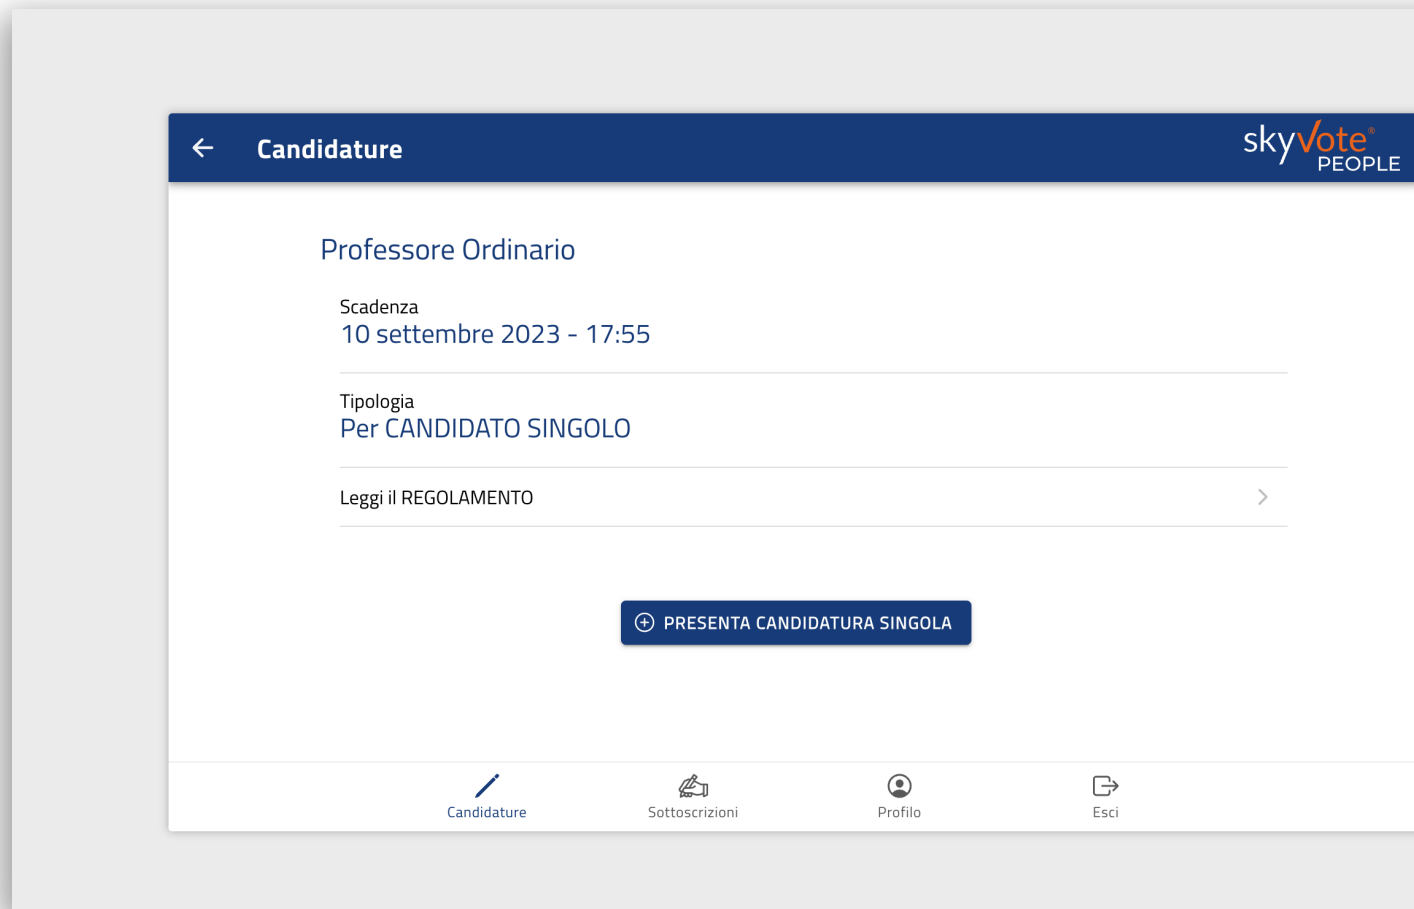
Candidature

skyVote® PEOPLE

Professore Ordinario

Scadenza
10 settembre 2023 - 17:55

Tipologia
Per CANDIDATO SINGOLO

Leggi il REGOLAMENTO

PRESENTA CANDIDATURA SINGOLA

Candidature Sottoscrizioni Profilo Esci